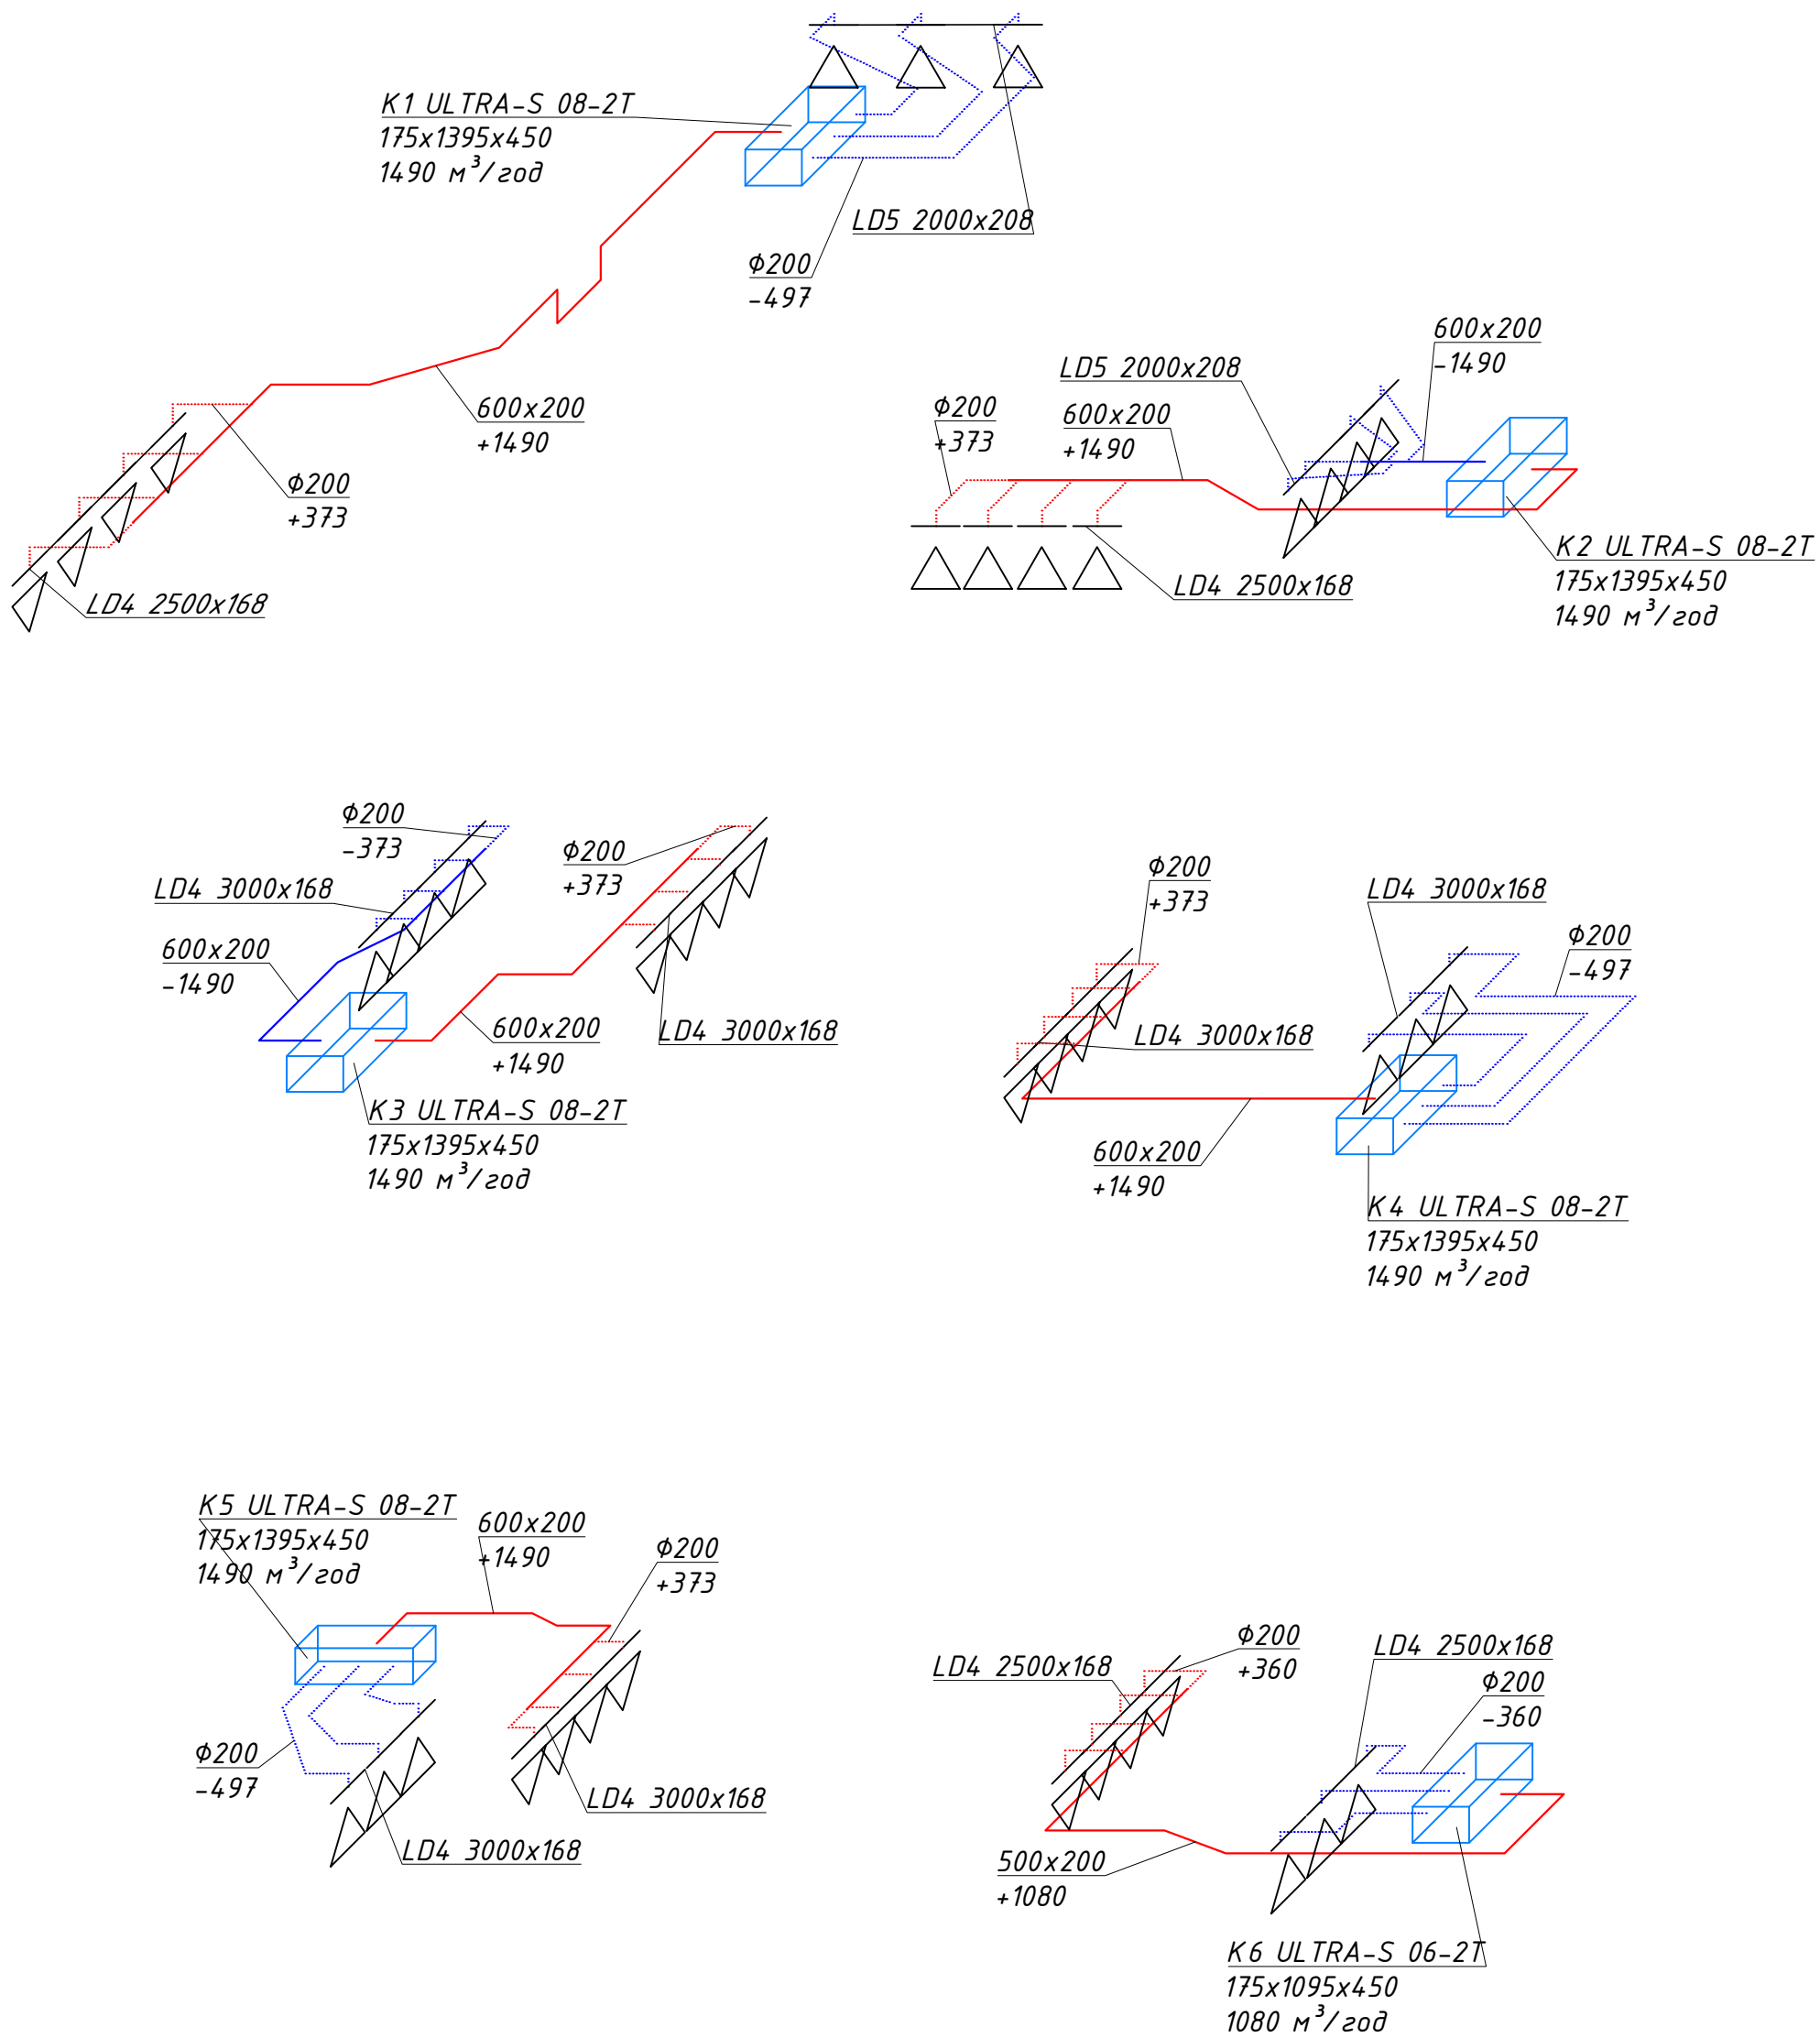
K1 ULTRA-S 08-2T
175x1395x450
1490 м$^3$/год

LD5 2000x208

Ф200
-497

600x200
+1490

Ф200
+373

LD4 2500x168

600x200
-1490

LD5 2000x208

Ф200
+373

600x200
+1490

K2 ULTRA-S 08-2T
175x1395x450
1490 м$^3$/год

LD4 2500x168

Ф200
-373

LD4 3000x168

Ф200
+373

600x200
-1490

600x200
+1490

LD4 3000x168

K3 ULTRA-S 08-2T
175x1395x450
1490 м$^3$/год

Ф200
+373

LD4 3000x168

Ф200
-497

LD4 3000x168

600x200
+1490

K4 ULTRA-S 08-2T
175x1395x450
1490 м$^3$/год

K5 ULTRA-S 08-2T
175x1395x450
1490 м$^3$/год

600x200
+1490

Ф200
+373

Ф200
-497

LD4 3000x168

LD4 3000x168

Ф200
+360

LD4 2500x168

LD4 2500x168

Ф200
-360

500x200
+1080

K6 ULTRA-S 06-2T
175x1095x450
1080 м$^3$/год